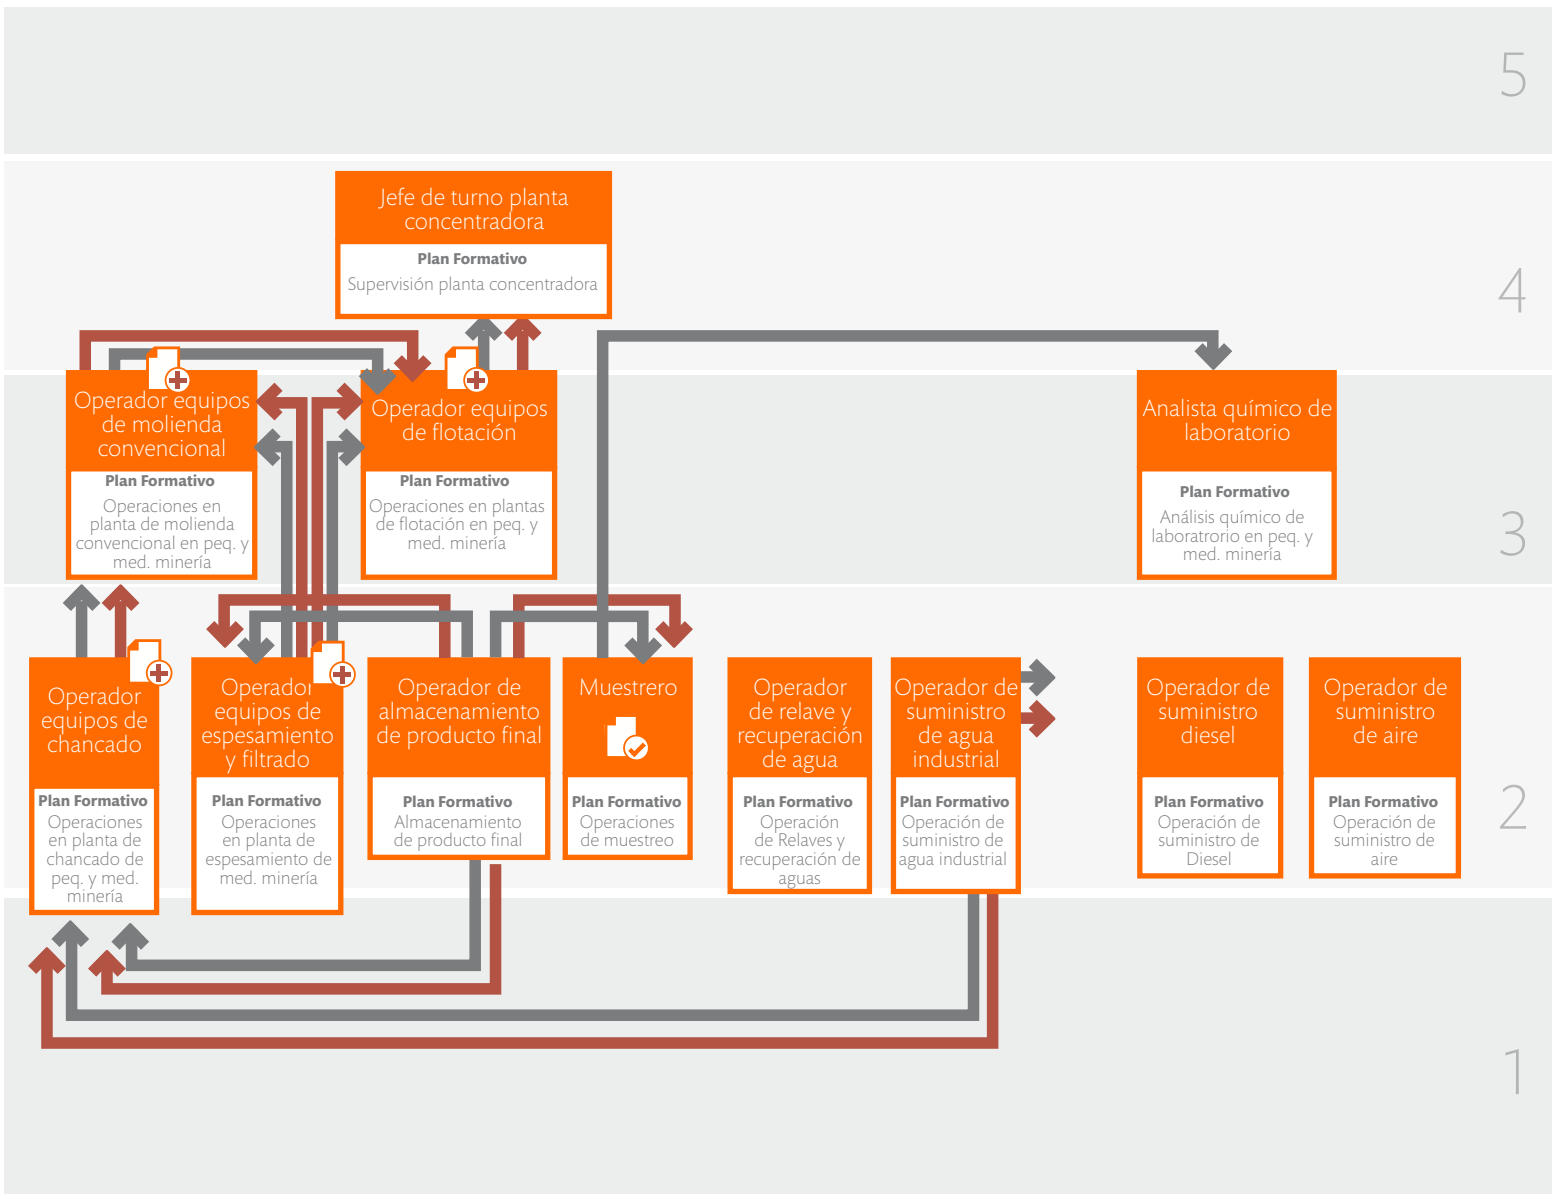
5

Jefe de turno planta concentradora
Plan Formativo
Supervisión planta concentradora

4

Operador equipos de molienda convencional
Plan Formativo
Operaciones en planta de molienda convencional en peq. y med. minería

Operador equipos de flotación
Plan Formativo
Operaciones en plantas de flotación en peq. y med. minería

Analista químico de laboratorio
Plan Formativo
Análisis químico de laboratrorio en peq. y med. minería

3

Operador equipos de chancado
Plan Formativo
Operaciones en planta de chancado de peq. y med. minería

Operador equipos de espesamiento y filtrado
Plan Formativo
Operaciones en planta de espesamiento de med. minería

Operador de almacenamiento de producto final
Plan Formativo
Almacenamiento de producto final

Muestrero
Plan Formativo
Operaciones de muestreo

Operador de relave y recuperación de agua
Plan Formativo
Operación de Relaves y recuperación de aguas

Operador de suministro de agua industrial
Plan Formativo
Operación de suministro de agua industrial

Operador de suministro diesel
Plan Formativo
Operación de suministro de Diesel

Operador de suministro de aire
Plan Formativo
Operación de suministro de aire

2

1